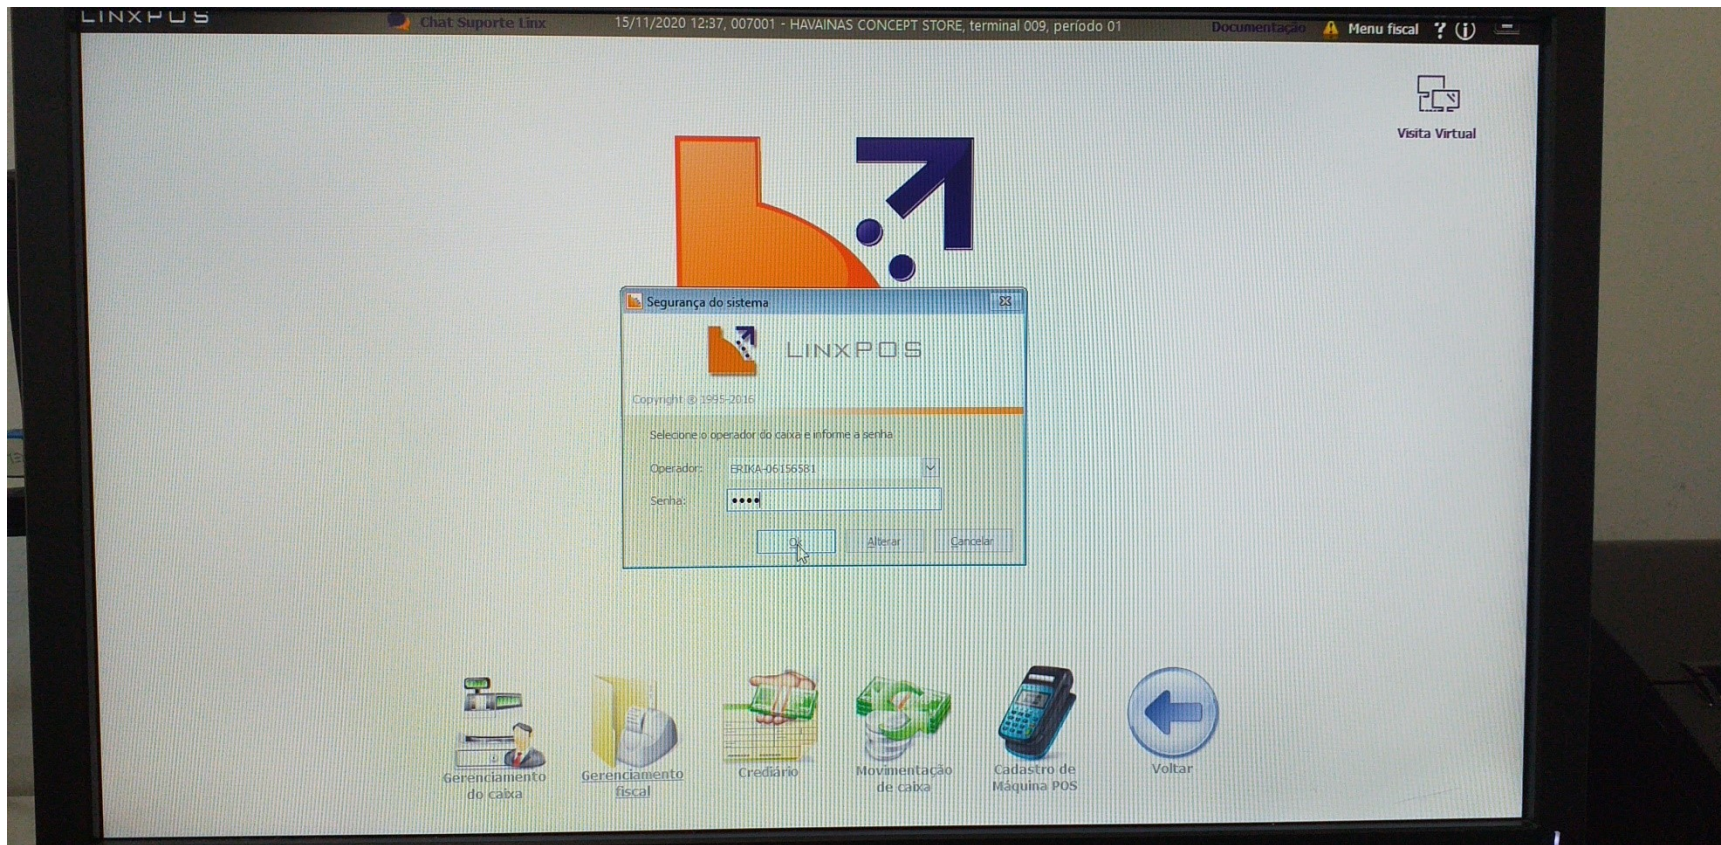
LINXPOS

Chat Suporte Linx

15/11/2020 12:37, 007001 - HAVAINAS CONCEPT STORE, terminal 009, período 01

Documentação

Menu fiscal

Visita Virtual

Segurança do sistema

LINXPOS

Copyright © 1995-2016

Selecione o operador do caixa e informe a senha

Operador: ERIKA-06156581

Senha: ••••

Ok

Alterar

Cancelar

Gerenciamento do caixa

Gerenciamento fiscal

Crediário

Movimentação de caixa

Cadastro de Máquina POS

Voltar